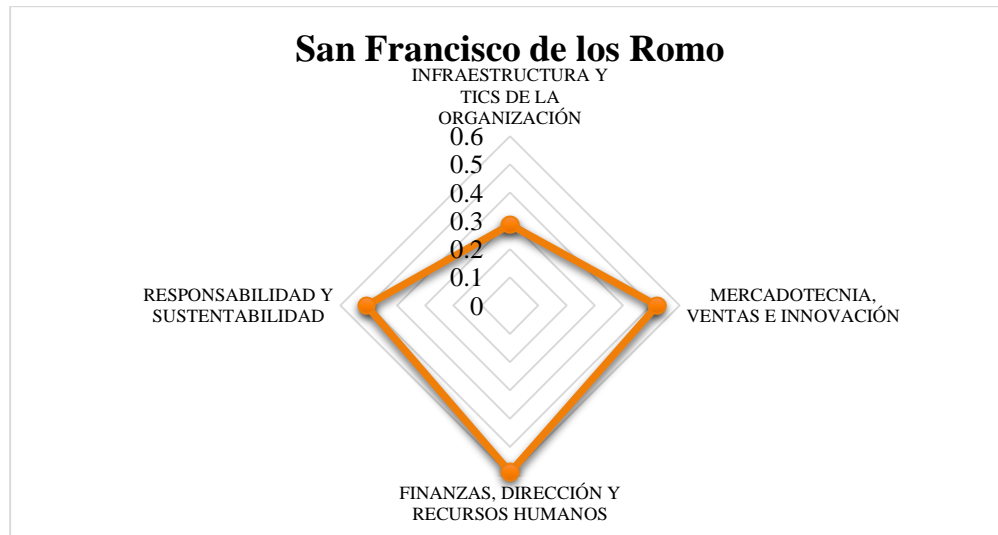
San Francisco de los Romo

INFRAESTRUCTURA Y TICS DE LA ORGANIZACIÓN

0.6
0.5
0.4
0.3
0.2
0.1
0

RESPONSABILIDAD Y SUSTENTABILIDAD

MERCADOTECNIA, VENTAS E INNOVACIÓN

FINANZAS, DIRECCIÓN Y RECURSOS HUMANOS